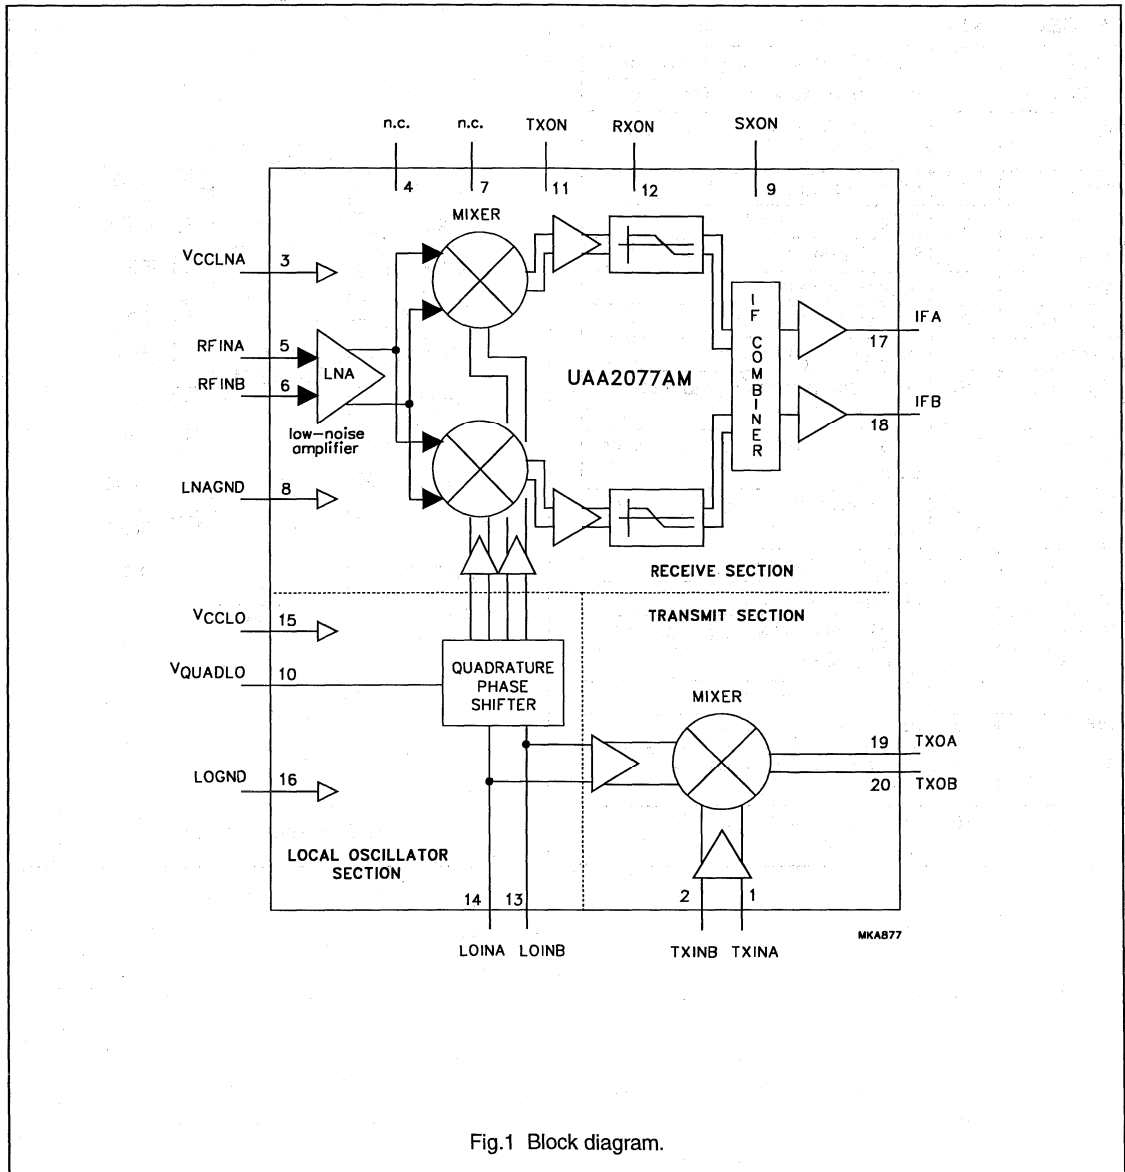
n.c.
4
n.c.
7
TXON
11
RXON
12
SXON
9

MIXER

$V_{CCLNA}$ 3

RFINA 5
RFINB 6
LNA
low-noise amplifier

LNAGND 8

UAA2077AM

IF COMBINER

IFA 17
IFB 18

RECEIVE SECTION

$V_{CCLO}$ 15

$V_{QUADLO}$ 10

QUADRATURE PHASE SHIFTER

TRANSMIT SECTION

MIXER

19 TXOA
20 TXOB

LOGND 16

LOCAL OSCILLATOR SECTION

14
13
LOINA
LOINB

2
1
TXINB
TXINA

MKA877

Fig.1 Block diagram.